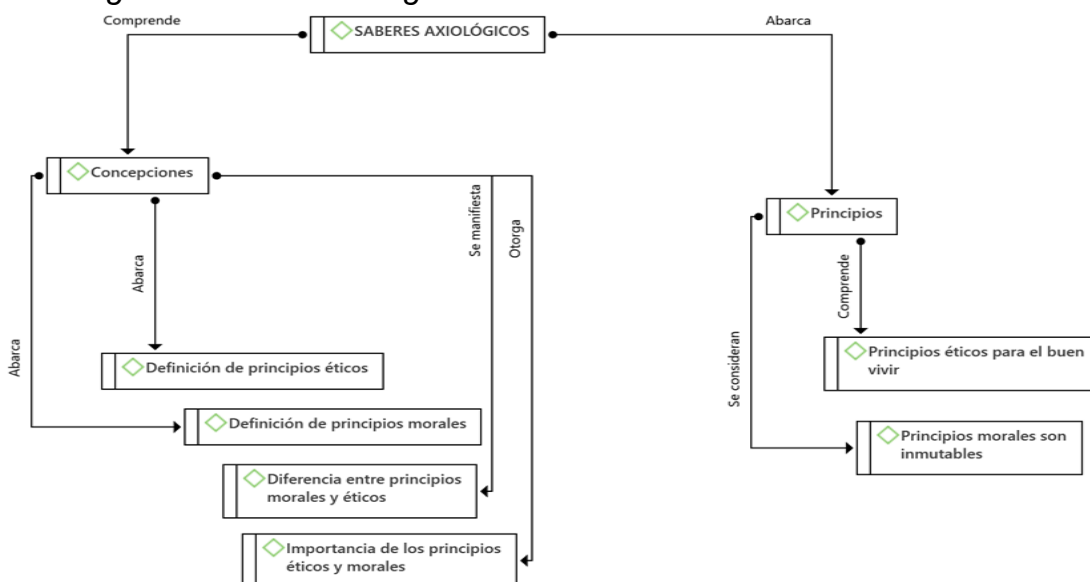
SABERES AXIOLÓGICOS

Comprende

Abarca

Concepciones

Abarca

Abarca

Se manifiesta

Otorga

Definición de principios éticos

Definición de principios morales

Diferencia entre principios morales y éticos

Importancia de los principios éticos y morales

Principios

Comprende

Se consideran

Principios éticos para el buen vivir

Principios morales son inmutables